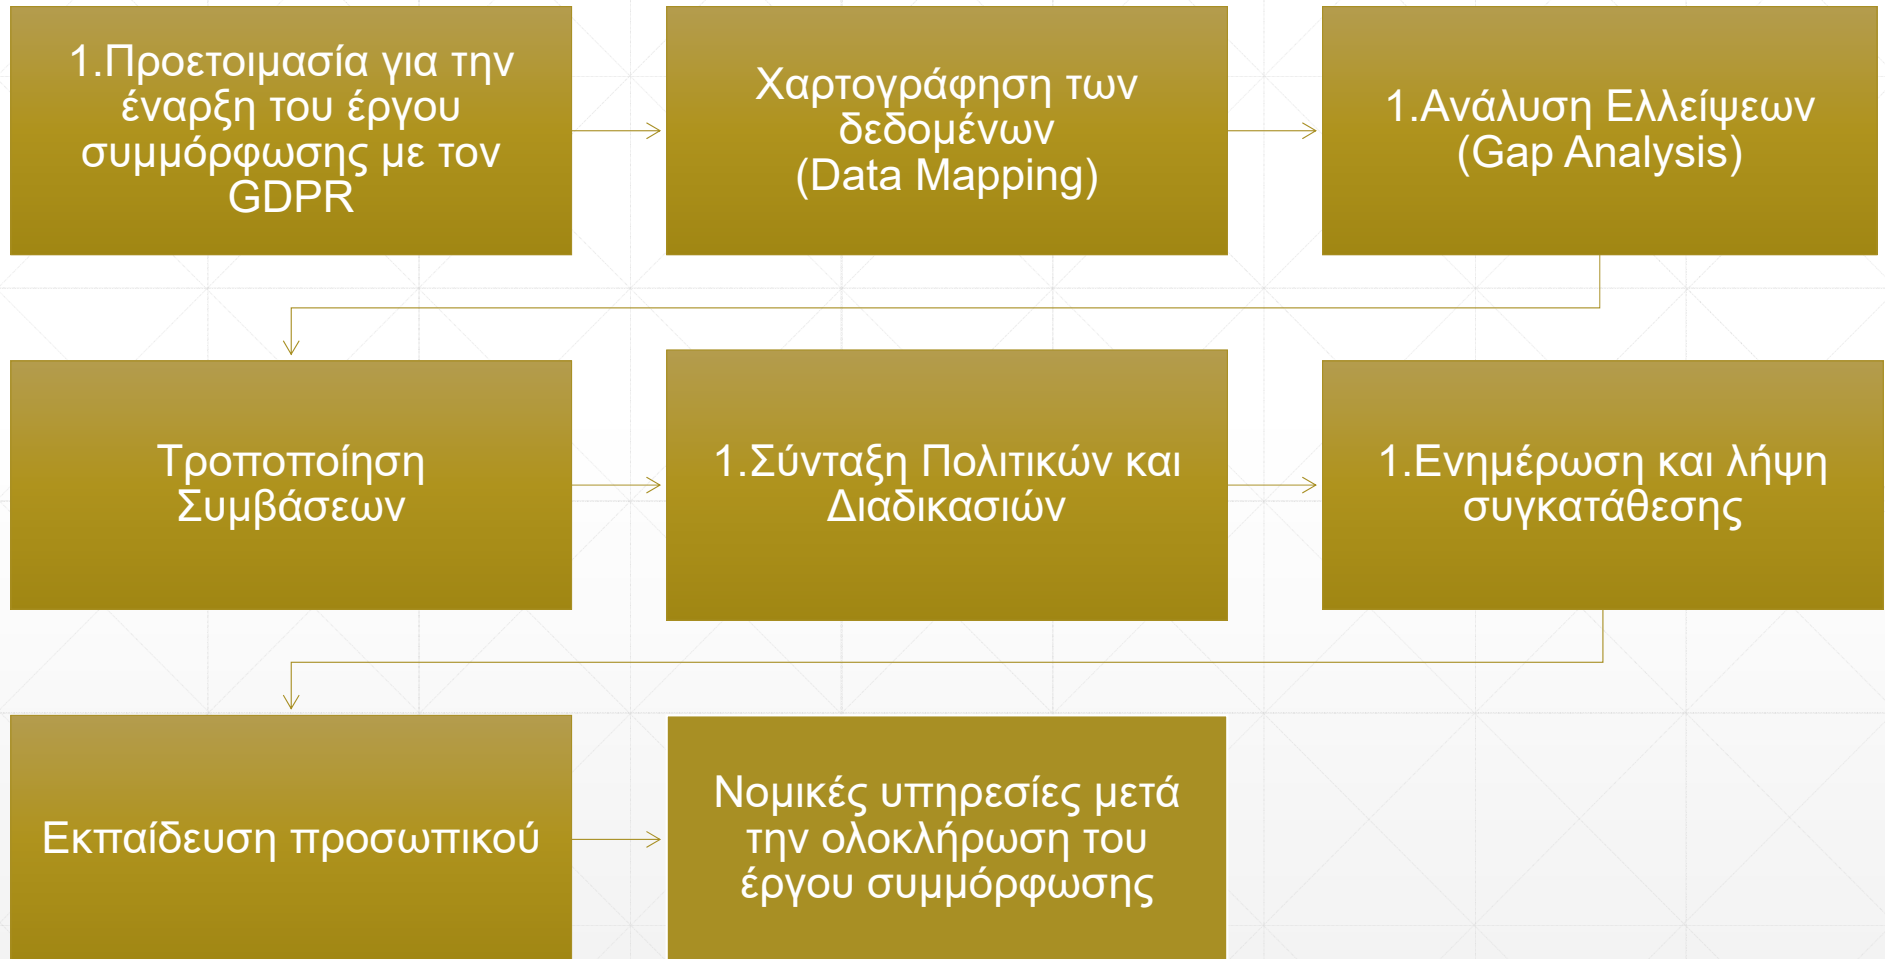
1.Προετοιμασία για την έναρξη του έργου συμμόρφωσης με τον GDPR

Χαρτογράφηση των δεδομένων (Data Mapping)

1.Ανάλυση Ελλείψεων (Gap Analysis)

Τροποποίηση Συμβάσεων

1.Σύνταξη Πολιτικών και Διαδικασιών

1.Ενημέρωση και λήψη συγκατάθεσης

Εκπαίδευση προσωπικού

Νομικές υπηρεσίες μετά την ολοκλήρωση του έργου συμμόρφωσης